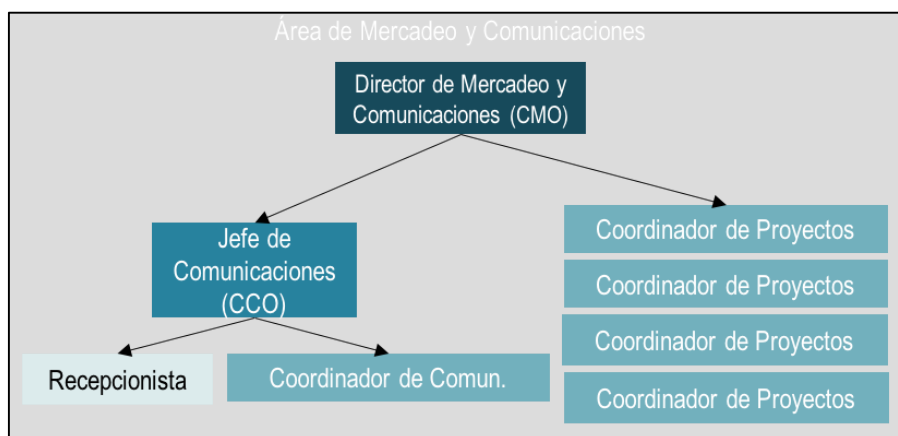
Área de Mercadeo y Comunicaciones

Director de Mercadeo y Comunicaciones (CMO)

Jefe de Comunicaciones (CCO)

Coordinador de Proyectos

Coordinador de Proyectos

Coordinador de Proyectos

Coordinador de Proyectos

Recepcionista

Coordinador de Comun.